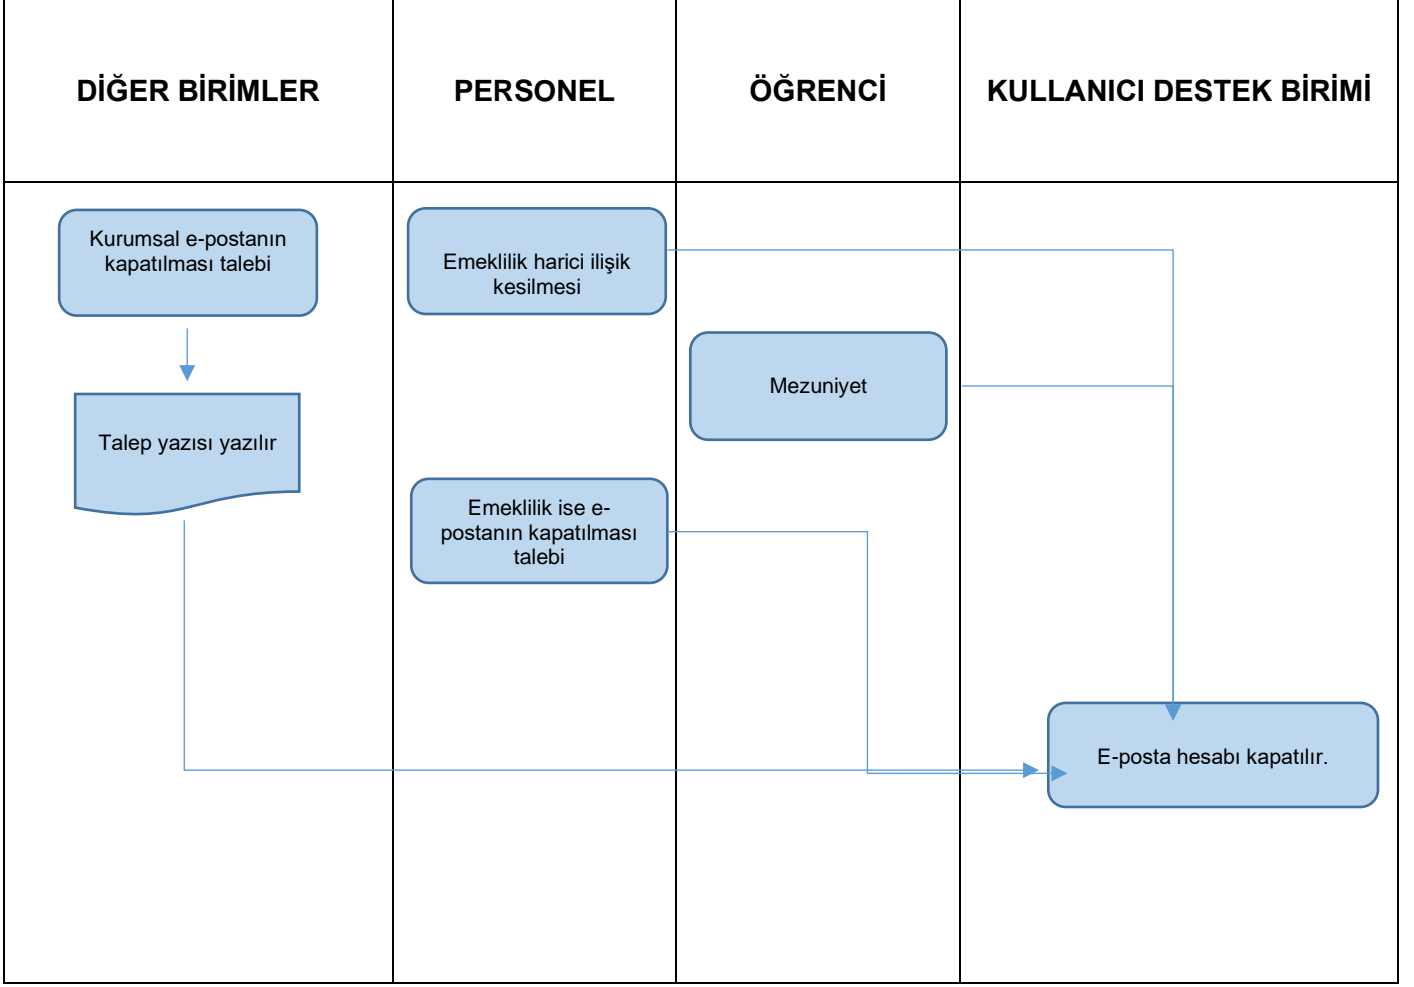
| DİĞER BİRİMLER | PERSONEL | ÖĞRENCİ | KULLANICI DESTEK BİRİMİ |
|---|---|---|---|
| Kurumsal e-postanın kapatılması talebi | Emeklilik harici ilişik kesilmesi | Mezuniyet | E-posta hesabı kapatılır. |
| Talep yazısı yazılır | Emeklilik ise e-postanın kapatılması talebi | | |